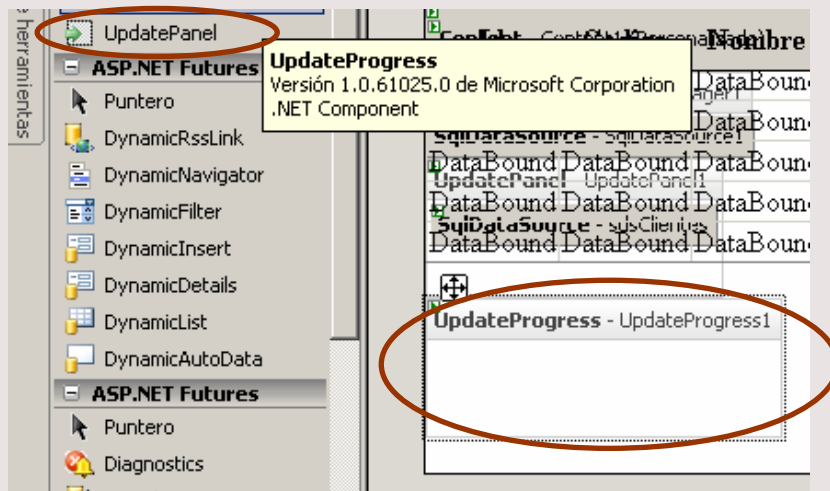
herramientas

UpdatePanel

ASP.NET Futures

Puntero

DynamicRssLink

DynamicNavigator

DynamicFilter

DynamicInsert

DynamicDetails

DynamicList

DynamicAutoData

ASP.NET Futures

Puntero

Diagnostics

UpdateProgress
Versión 1.0.61025.0 de Microsoft Corporation
.NET Component

Nombre

DataBound

DataBound

SqlDataSource - SqlDataSource1

DataBound DataBound DataBound

UpdatePanel - UpdatePanel1

DataBound DataBound DataBound

SqlDataSource - sdsClientes

DataBound DataBound DataBound

UpdateProgress - UpdateProgress1